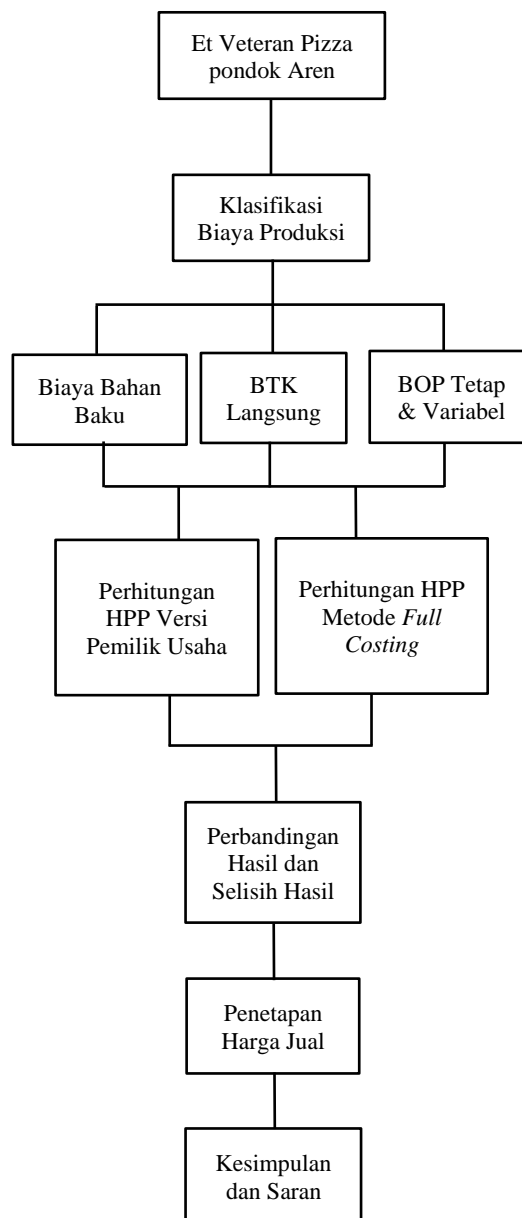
Et Veteran Pizza pondok Aren

Klasifikasi Biaya Produksi

Biaya Bahan Baku

BTK Langsung

BOP Tetap & Variabel

Perhitungan HPP Versi Pemilik Usaha

Perhitungan HPP Metode Full Costing

Perbandingan Hasil dan Selisih Hasil

Penetapan Harga Jual

Kesimpulan dan Saran